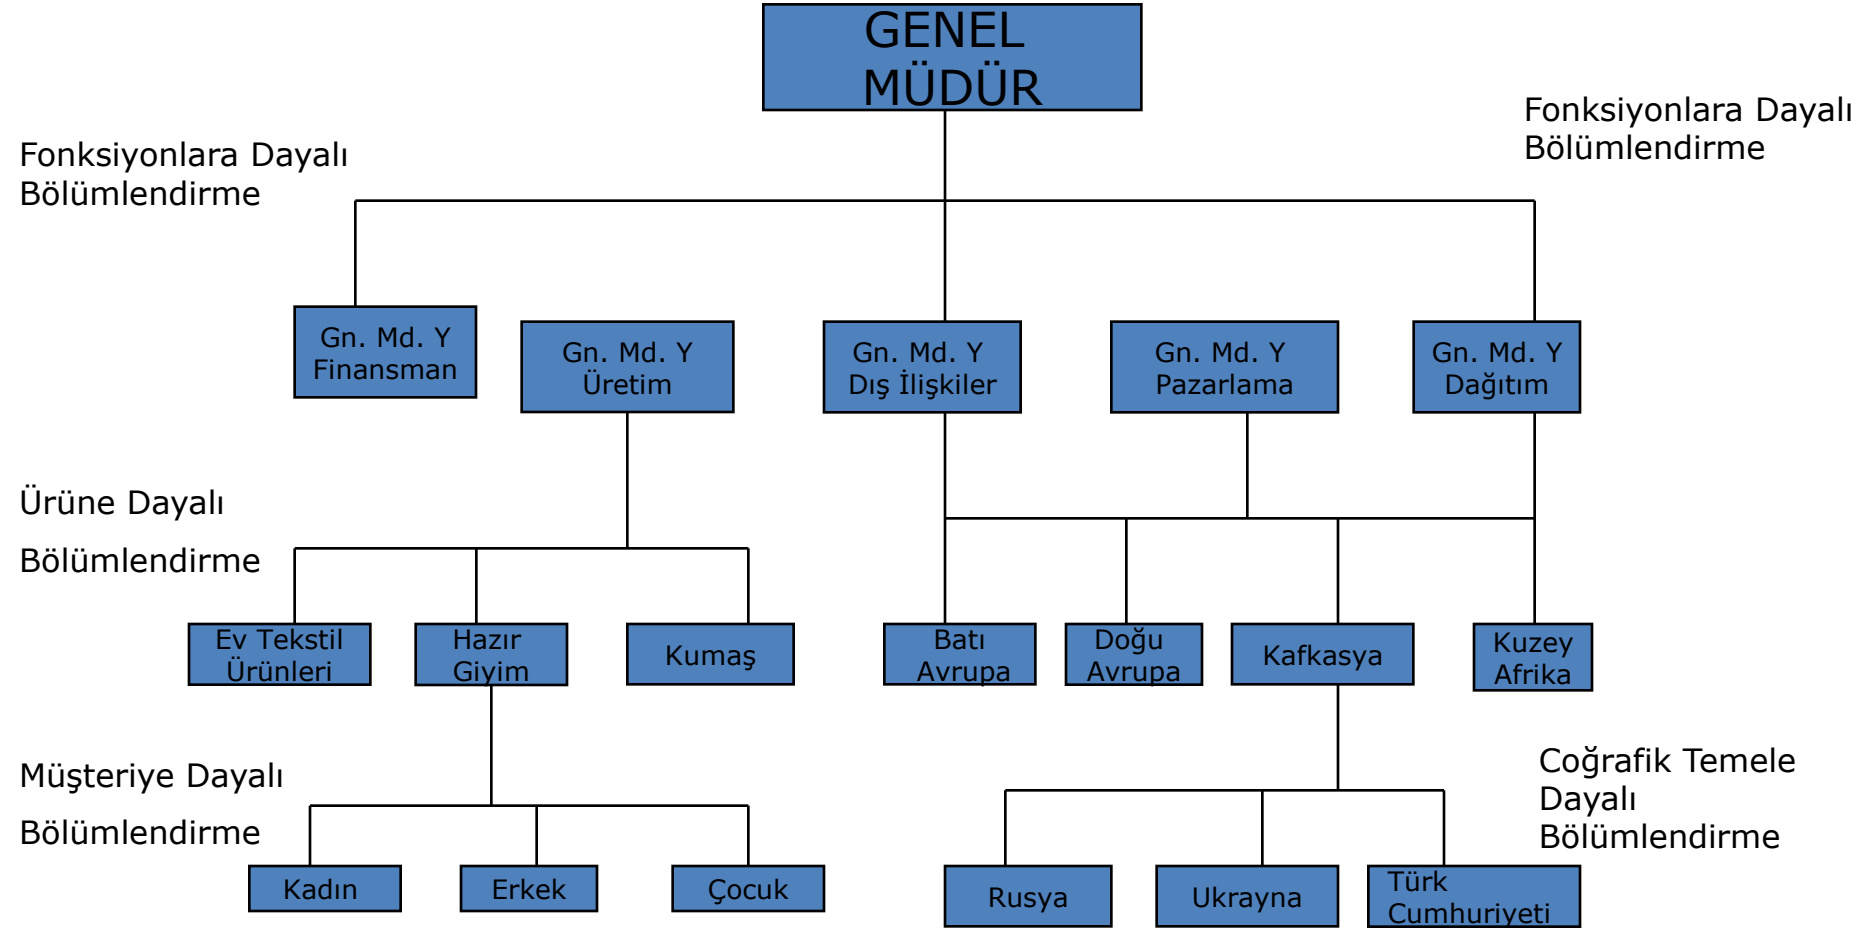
GENEL MÜDÜR

Fonksiyonlara Dayalı Bölümlendirme

Fonksiyonlara Dayalı Bölümlendirme

Gn. Md. Y Finansman

Gn. Md. Y Üretim

Gn. Md. Y Dış İlişkiler

Gn. Md. Y Pazarlama

Gn. Md. Y Dağıtım

Ürüne Dayalı

Bölümlendirme

Ev Tekstil Ürünleri

Hazır Giyim

Kumaş

Batı Avrupa

Doğu Avrupa

Kafkasya

Kuzey Afrika

Müşteriye Dayalı

Bölümlendirme

Coğrafik Temele Dayalı Bölümlendirme

Kadın

Erkek

Çocuk

Rusya

Ukrayna

Türk Cumhuriyeti